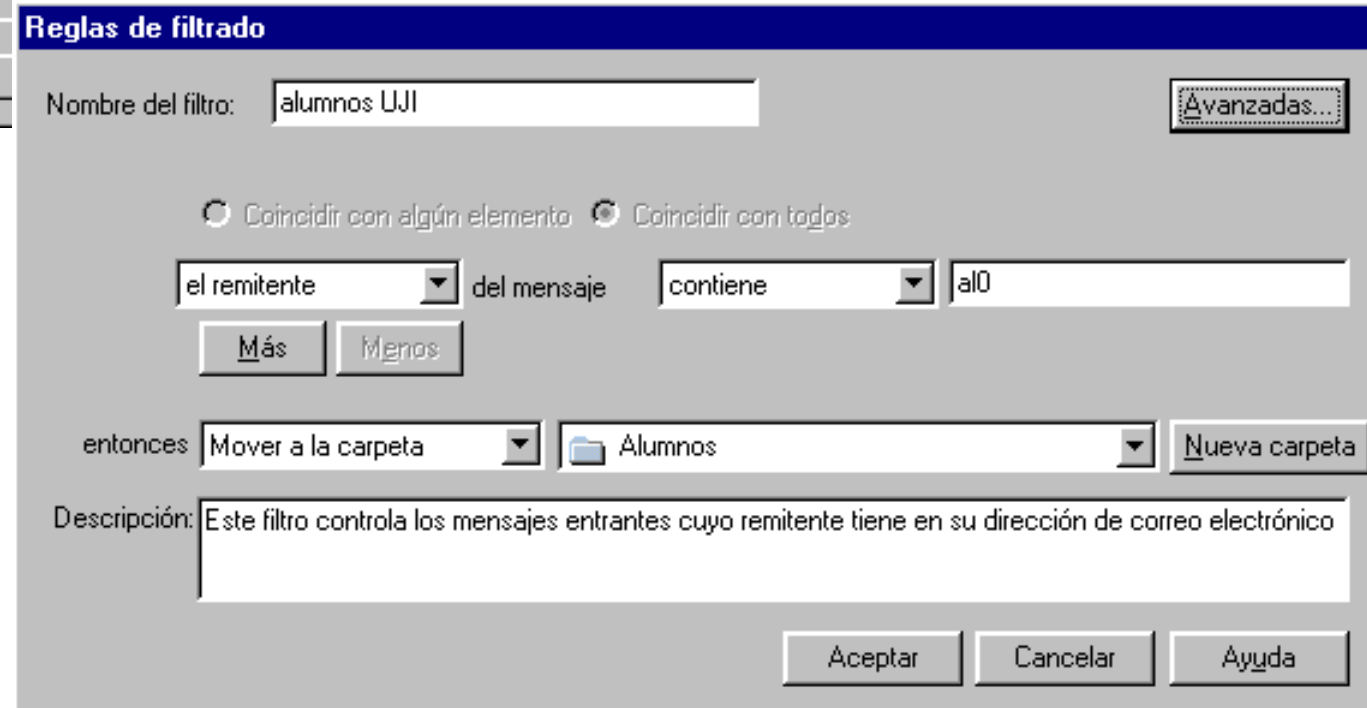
Reglas de filtrado

Nombre del filtro: alumnos UJI

Avanzadas...

Coincidir con algún elemento Coincidir con todos

el remitente del mensaje contiene al0

Más Menos

entonces Mover a la carpeta Alumnos Nueva carpeta

Descripción: Este filtro controla los mensajes entrantes cuyo remitente tiene en su dirección de correo electrónico

Aceptar Cancelar Ayuda